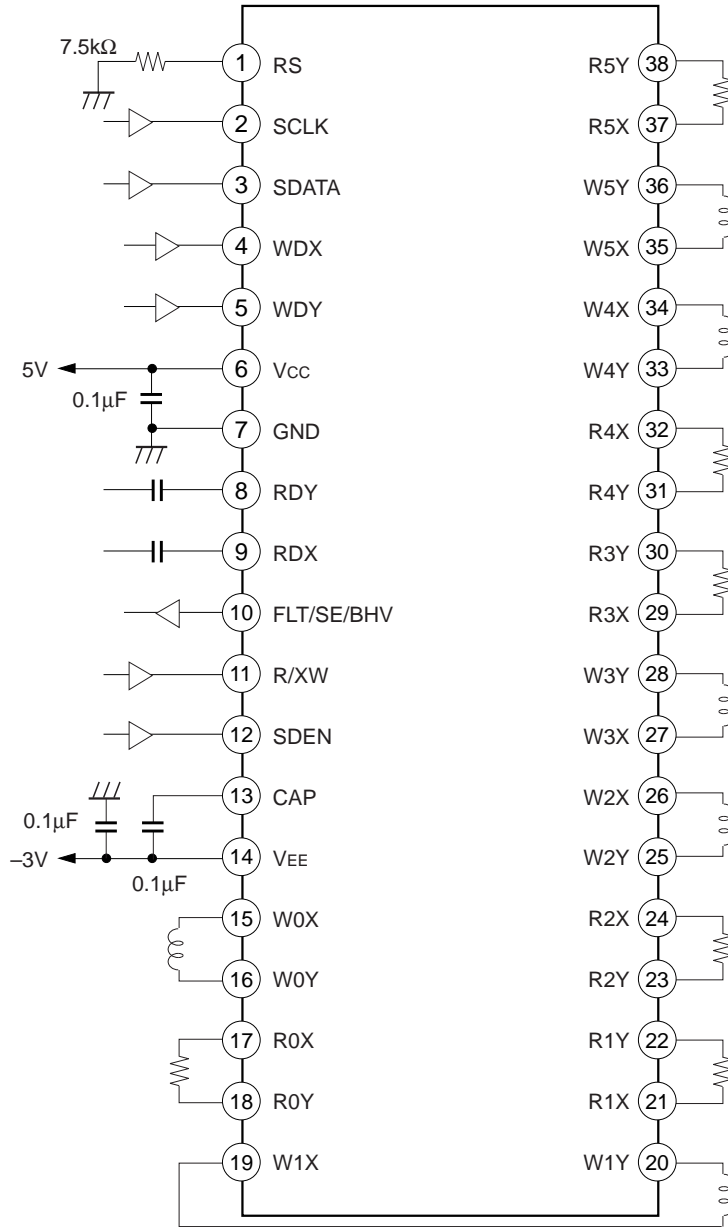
7.5kΩ
1 RS
2 SCLK
3 SDATA
4 WDX
5 WDY
5V
6 Vcc
0.1μF
7 GND
8 RDY
9 RDX
10 FLT/SE/BHV
11 R/XW
12 SDEN
13 CAP
0.1μF
–3V
14 VEE
0.1μF
15 W0X
16 W0Y
17 R0X
18 R0Y
19 W1X

R5Y 38
R5X 37
W5Y 36
W5X 35
W4X 34
W4Y 33
R4X 32
R4Y 31
R3Y 30
R3X 29
W3Y 28
W3X 27
W2X 26
W2Y 25
R2X 24
R2Y 23
R1Y 22
R1X 21
W1Y 20